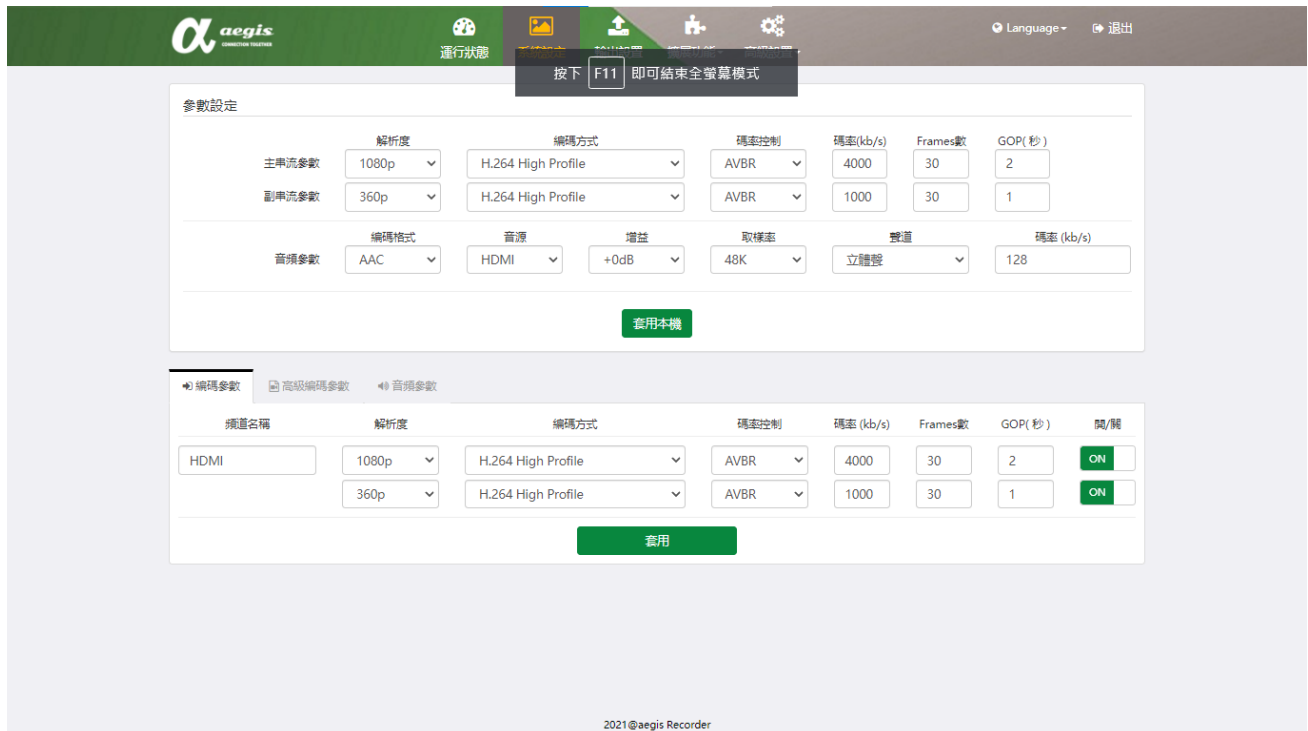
aegis
CONNECTION TOGETHER

運行狀態 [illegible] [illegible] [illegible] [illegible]

Language 退出

按下 F11 即可結束全螢幕模式

參數設定

| | 解析度 | 編碼方式 | 碼率控制 | 碼率(kb/s) | Frames數 | GOP(秒) |
|---|---|---|---|---|---|---|
| 主串流參數 | 1080p | H.264 High Profile | AVBR | 4000 | 30 | 2 |
| 副串流參數 | 360p | H.264 High Profile | AVBR | 1000 | 30 | 1 |

| | 編碼格式 | 音源 | 增益 | 取樣率 | 聲道 | 碼率 (kb/s) |
|---|---|---|---|---|---|---|
| 音頻參數 | AAC | HDMI | +0dB | 48K | 立體聲 | 128 |

套用本機

編碼參數 高級編碼參數 音頻參數

| 頻道名稱 | 解析度 | 編碼方式 | 碼率控制 | 碼率 (kb/s) | Frames數 | GOP(秒) | 開/關 |
|---|---|---|---|---|---|---|---|
| HDMI | 1080p | H.264 High Profile | AVBR | 4000 | 30 | 2 | ON |
| | 360p | H.264 High Profile | AVBR | 1000 | 30 | 1 | ON |

套用

2021@aegis Recorder